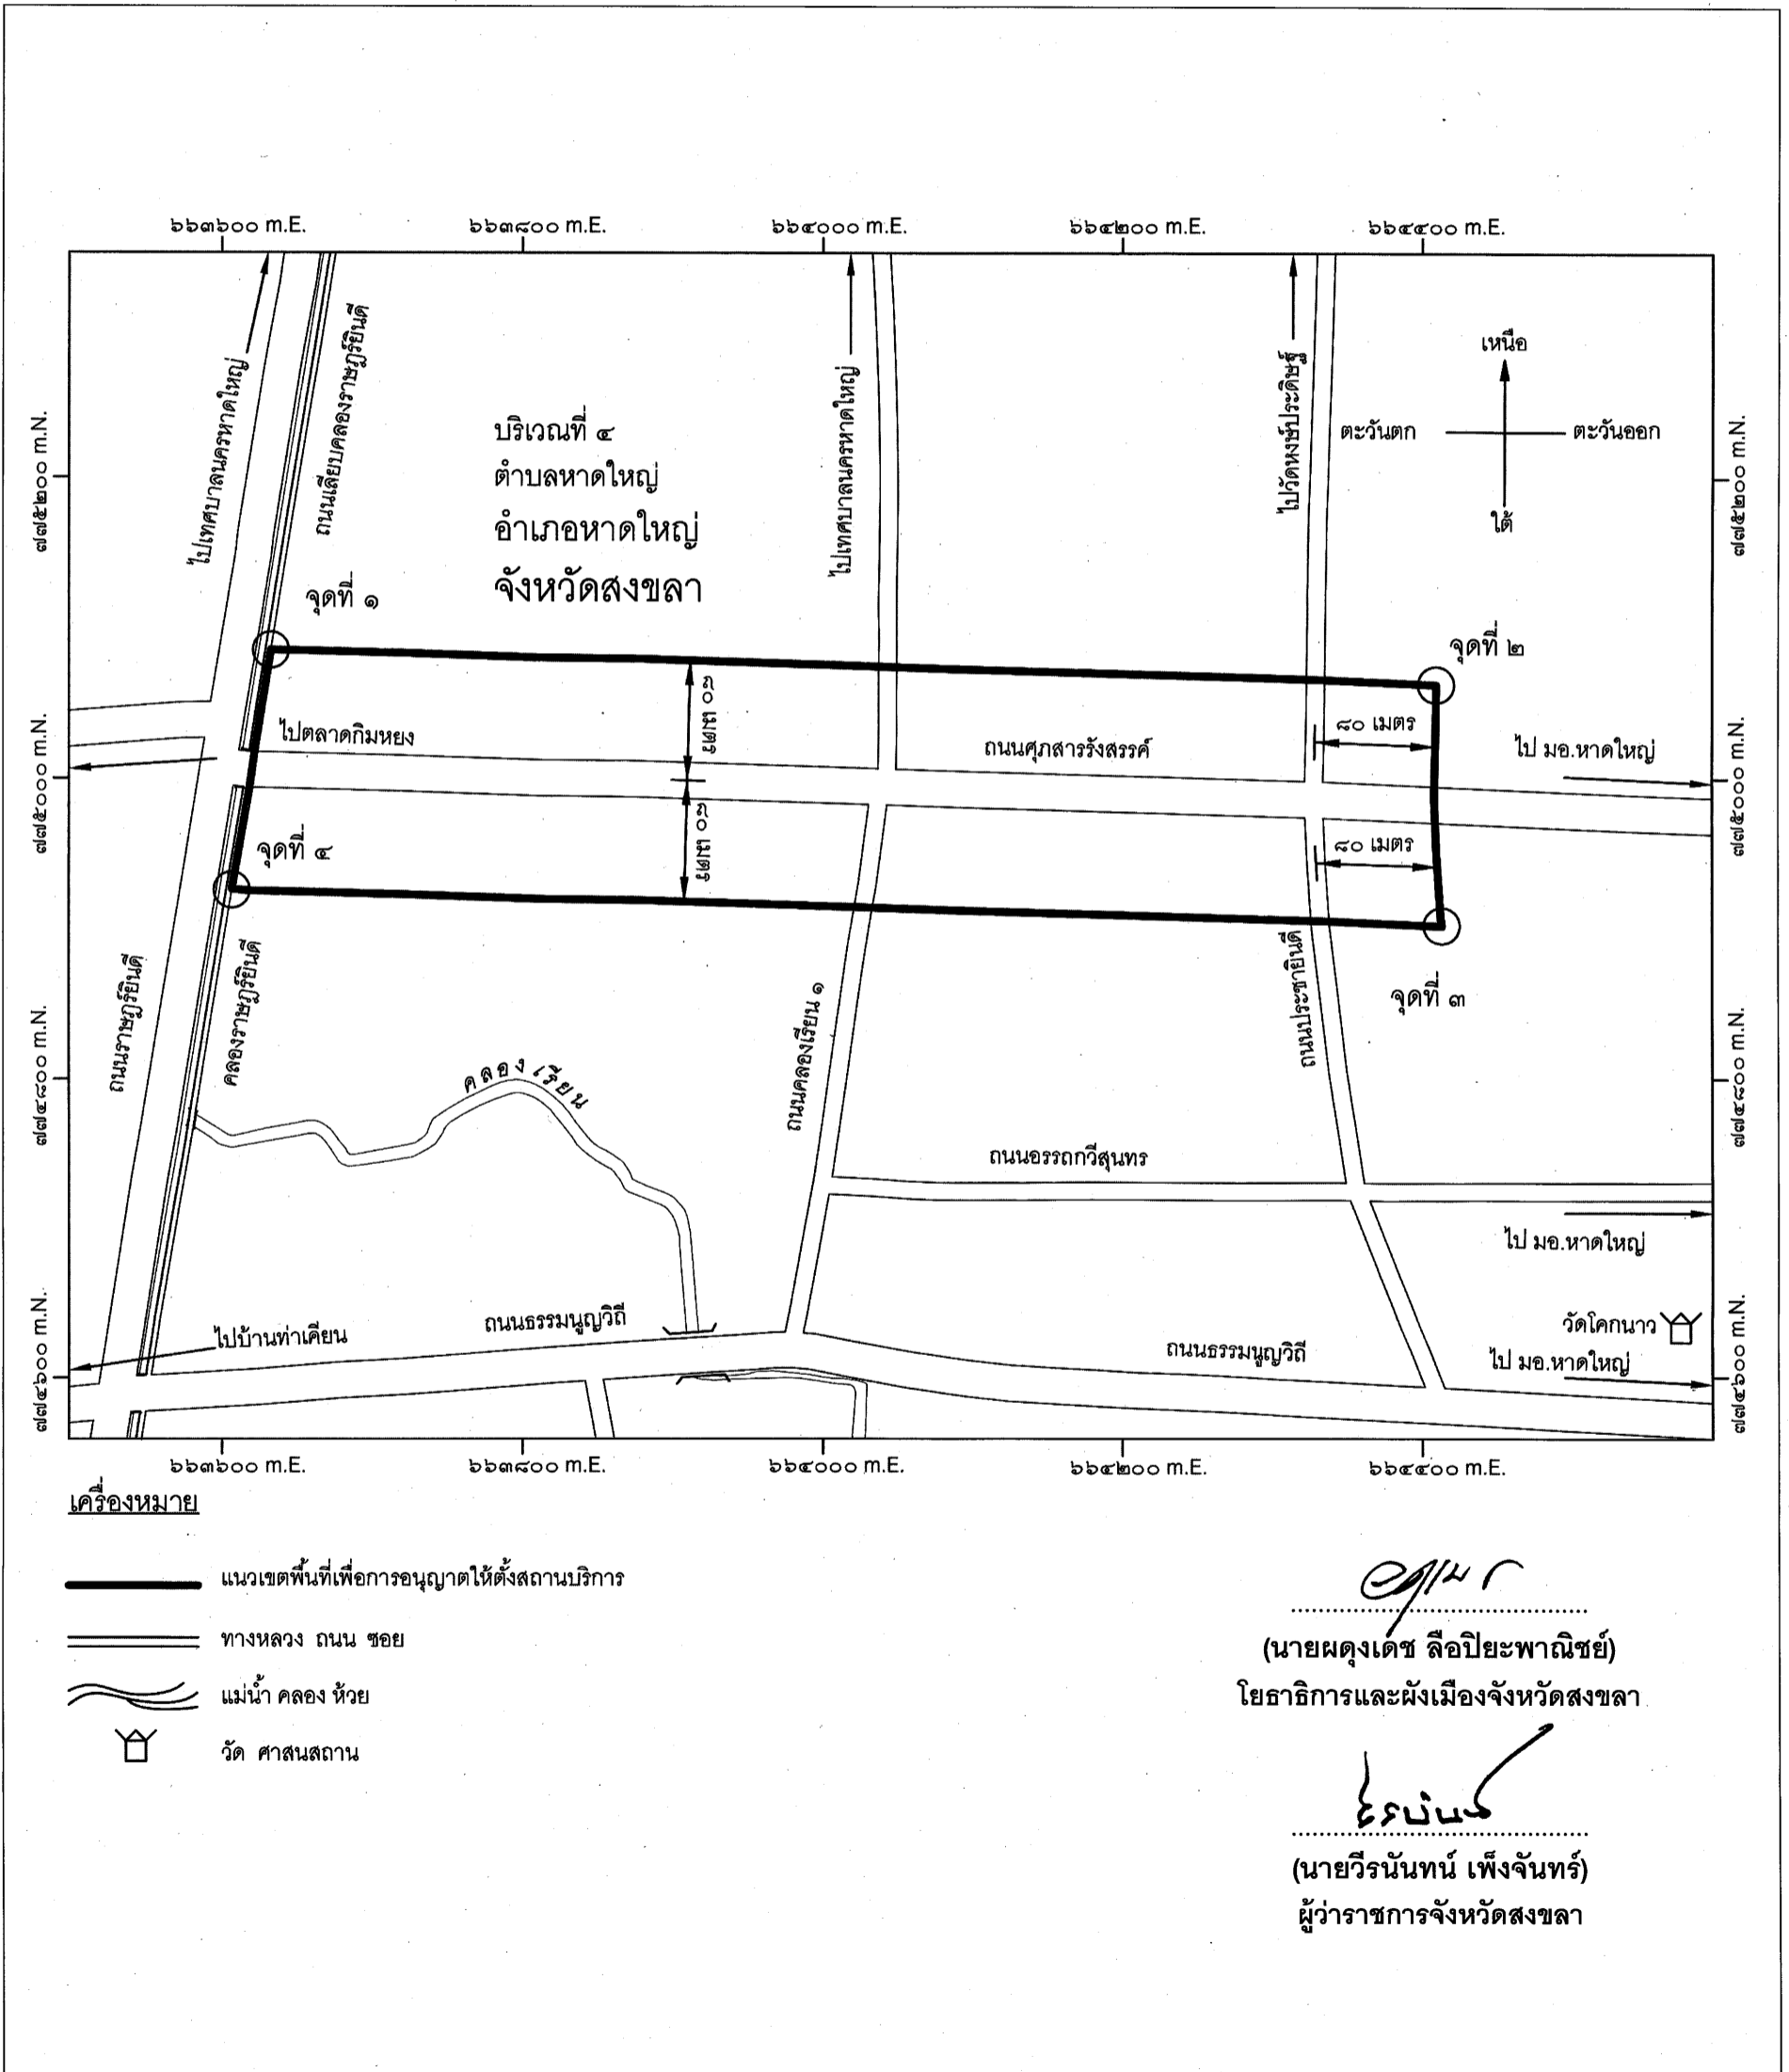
๖๖๓๖๐๐ m.E.

๖๖๓๘๐๐ m.E.

๖๖๔๐๐๐ m.E.

๖๖๔๒๐๐ m.E.

๖๖๔๔๐๐ m.E.

ไปเทศบาลนครหาดใหญ่

ถนนเลียบคลองราษฎร์ยินดี

ไปเทศบาลนครหาดใหญ่

ไปวัดหงษ์ประดิษฐ์

เหนือ

ตะวันตก

ตะวันออก

ใต้

๗๗๕๒๐๐ m.N.

๗๗๕๒๐๐ m.N.

บริเวณที่ ๔
ตำบลหาดใหญ่
อำเภอหาดใหญ่
จังหวัดสงขลา

จุดที่ ๑

จุดที่ ๒

๘๐ เมตร

๘๐ เมตร

ไปตลาดกิมหยง

ถนนศุภสารรังสรรค์

ไป มอ.หาดใหญ่

๗๗๕๐๐๐ m.N.

๗๗๕๐๐๐ m.N.

จุดที่ ๔

๘๐ เมตร

๘๐ เมตร

จุดที่ ๓

ถนนราษฎร์ยินดี

คลองราษฎร์ยินดี

ถนนคลองเรียน ๑

ถนนประชาธิปัตย์

๗๗๔๘๐๐ m.N.

๗๗๔๘๐๐ m.N.

คลองเรียน

ถนนอรรถกวีสุนทร

ไป มอ.หาดใหญ่

ไปบ้านท่าเคียน

ถนนธรรมนูญวิถี

ถนนธรรมนูญวิถี

วัดโคกนาว

ไป มอ.หาดใหญ่

๗๗๔๖๐๐ m.N.

๗๗๔๖๐๐ m.N.

๖๖๓๖๐๐ m.E.

๖๖๓๘๐๐ m.E.

๖๖๔๐๐๐ m.E.

๖๖๔๒๐๐ m.E.

๖๖๔๔๐๐ m.E.

เครื่องหมาย

แนวเขตพื้นที่เพื่อการอนุญาตให้ตั้งสถานบริการ

ทางหลวง ถนน ซอย

แม่น้ำ คลอง ห้วย

วัด ศาสนสถาน

(นายผดุงเดช ลือปิยะพาณิชย์)
โยธาธิการและผังเมืองจังหวัดสงขลา

(นายวีรนันทน์ เพ็งจันทร์)
ผู้ว่าราชการจังหวัดสงขลา